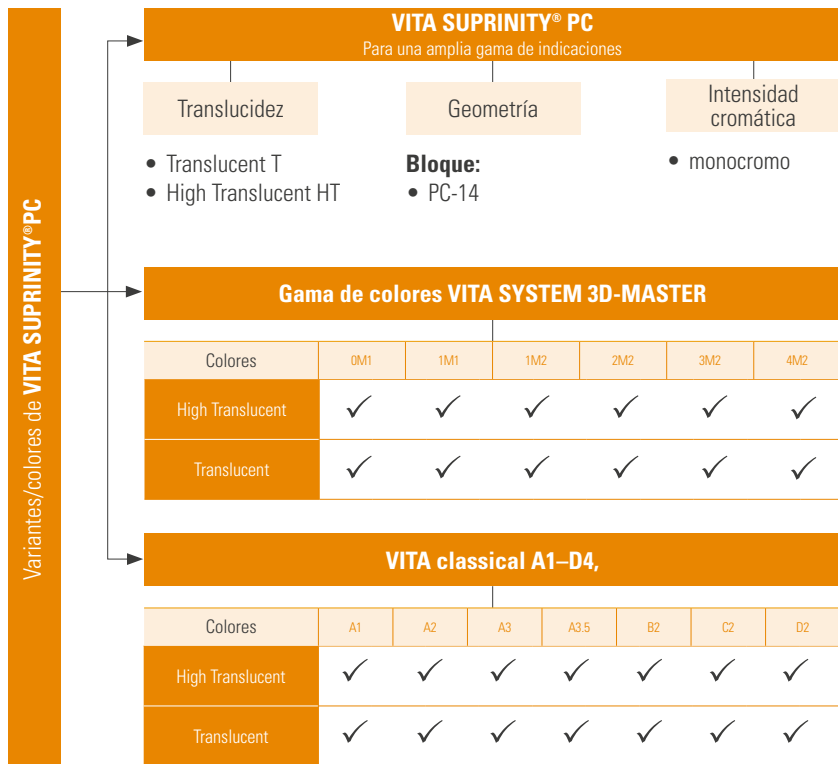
Variantes/colores de VITA SUPRINITY®PC

VITA SUPRINITY® PC
Para una amplia gama de indicaciones

Translucidez
• Translucent T
• High Translucent HT

Geometría
Bloque:
• PC-14

Intensidad cromática
• monocromo

Gama de colores VITA SYSTEM 3D-MASTER

| Colores | 0M1 | 1M1 | 1M2 | 2M2 | 3M2 | 4M2 |
|---|---|---|---|---|---|---|
| High Translucent | ✓ | ✓ | ✓ | ✓ | ✓ | ✓ |
| Translucent | ✓ | ✓ | ✓ | ✓ | ✓ | ✓ |

VITA classical A1–D4,

| Colores | A1 | A2 | A3 | A3.5 | B2 | C2 | D2 |
|---|---|---|---|---|---|---|---|
| High Translucent | ✓ | ✓ | ✓ | ✓ | ✓ | ✓ | ✓ |
| Translucent | ✓ | ✓ | ✓ | ✓ | ✓ | ✓ | ✓ |